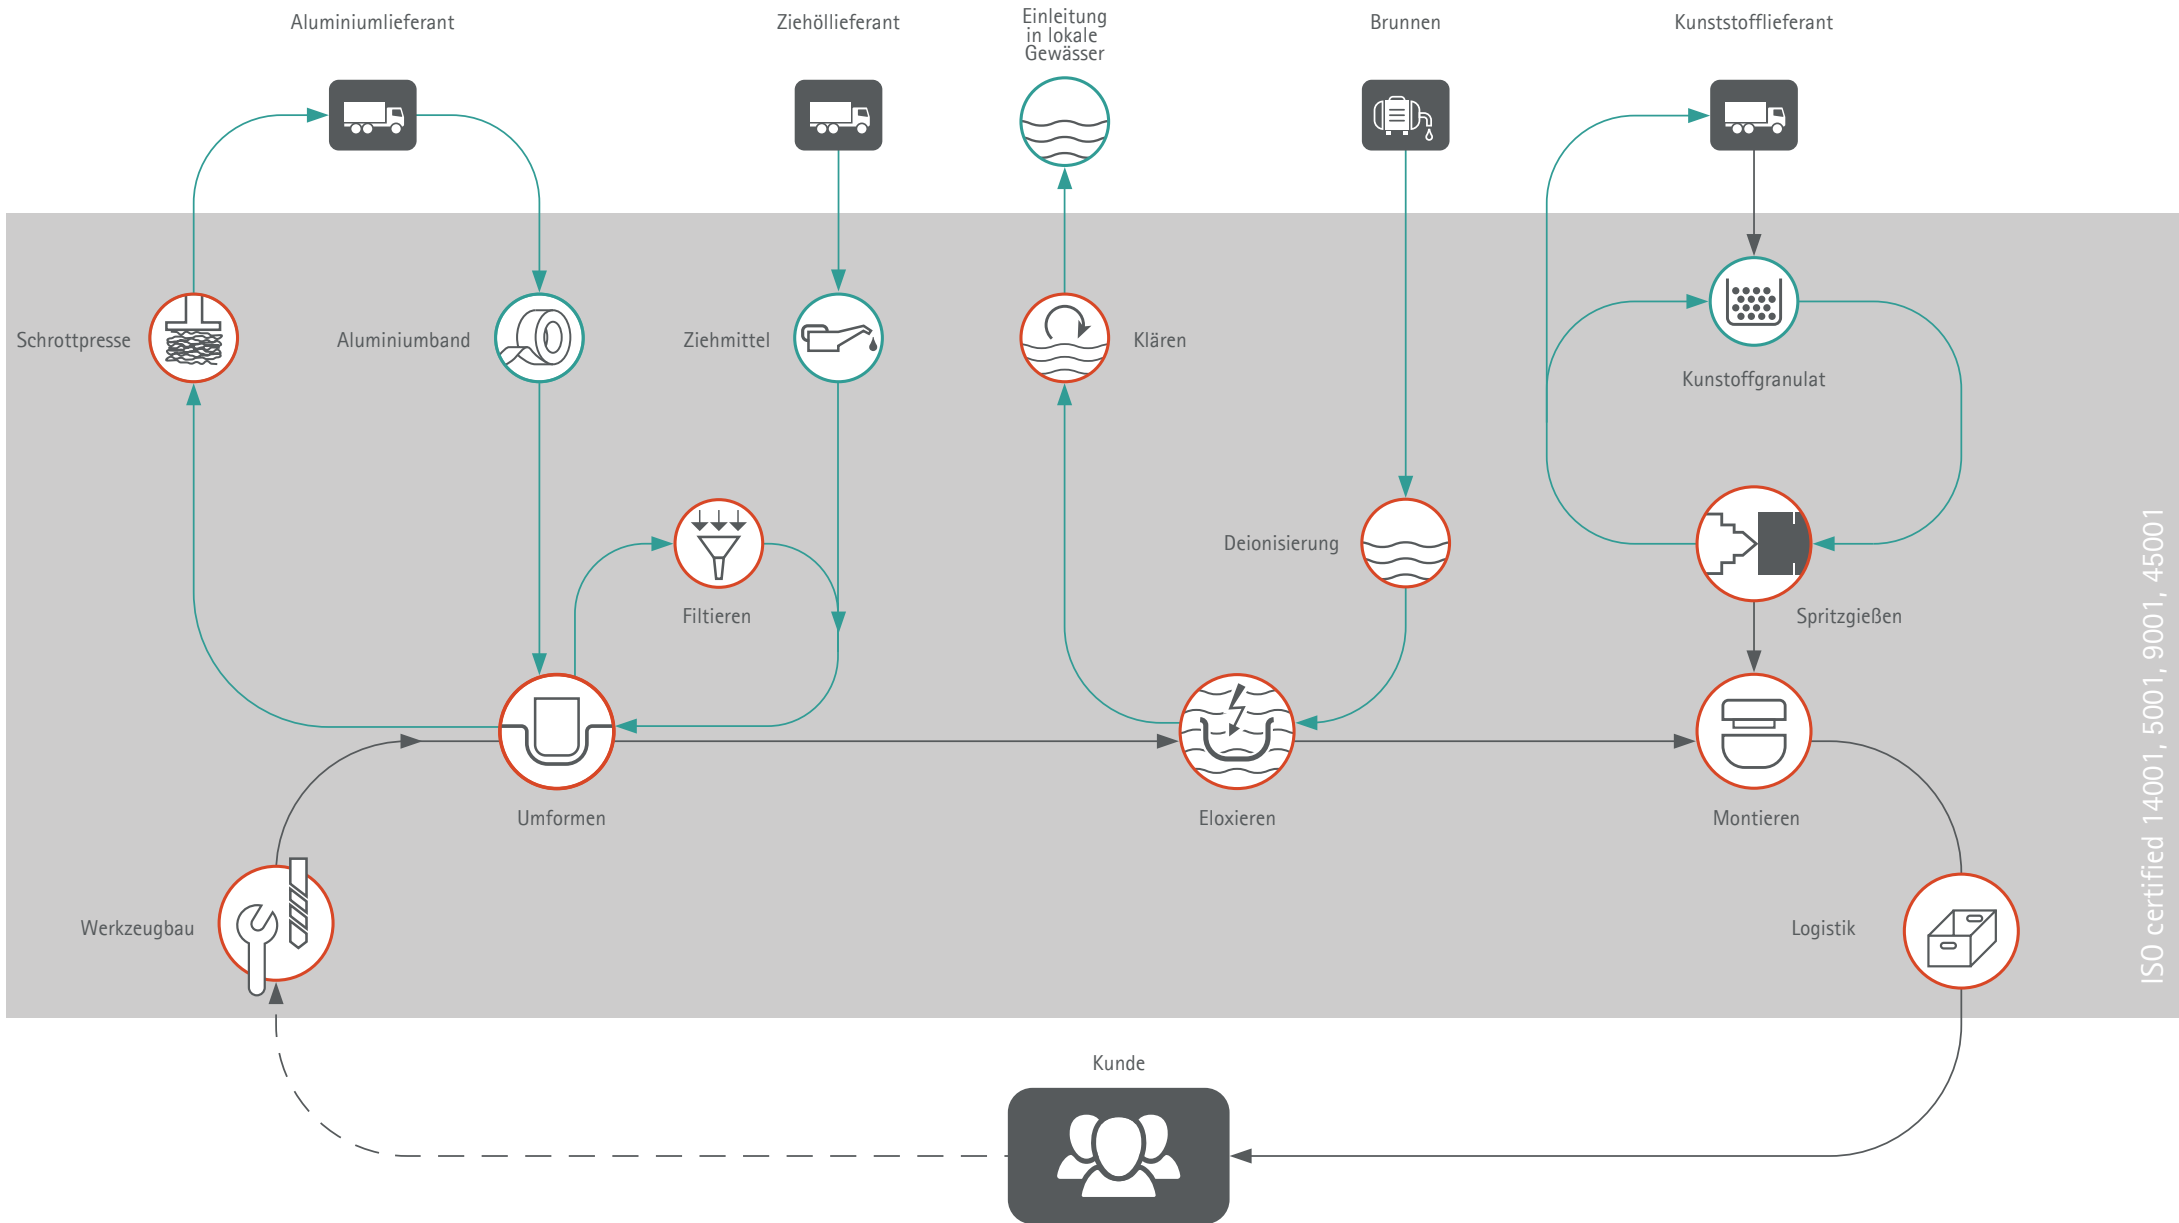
Aluminiumlieferant

Ziehöllieferant

Einleitung in lokale Gewässer

Brunnen

Kunststofflieferant

Schrottpresse

Aluminiumband

Ziehmittel

Klären

Kunstoffgranulat

Filtieren

Deionisierung

Spritzgießen

Umformen

Eloxieren

Montieren

Werkzeugbau

Logistik

ISO certified 14001, 5001, 9001, 45001

Kunde